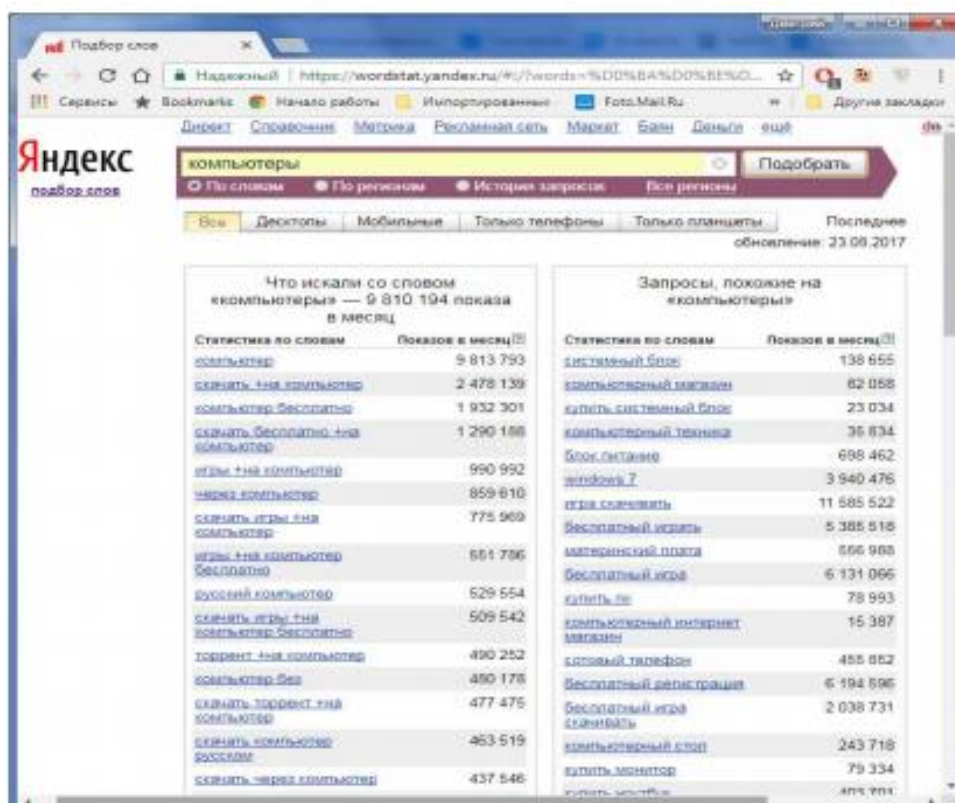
Подбор слов

Надежный | https://wordstat.yandex.ru/#!/?words=%D0%BA%D0%BE%D...

Сервисы Bookmarks Начало работы Импортированные Foto.Mail.Ru Другие закладки

Директ Справочник Метрика Рекламная сеть Маркет Баян Деньги ещё

Яндекс
подбор слов

компьютеры

Подобрать

По словам По регионам История запросов Все регионы

Все Десктопы Мобильные Только телефоны Только планшеты

Последнее обновление: 23.08.2017

Что искали со словом «компьютеры» — 9 810 194 показа в месяц

| Статистика по словам | Показов в месяц |
|---|---|
| компьютер | 9 813 793 |
| скачать +на компьютер | 2 478 139 |
| компьютер бесплатно | 1 932 301 |
| скачать бесплатно +на компьютер | 1 290 188 |
| игры +на компьютер | 990 992 |
| через компьютер | 859 610 |
| скачать игры +на компьютер | 775 969 |
| игры +на компьютер бесплатно | 661 786 |
| русский компьютер | 529 554 |
| скачать игры +на компьютер бесплатно | 509 542 |
| торрент +на компьютер | 490 252 |
| компьютер без | 480 178 |
| скачать торрент +на компьютер | 477 475 |
| скачать компьютер русском | 463 519 |
| скачать через компьютер | 437 546 |

Запросы, похожие на «компьютеры»

| Статистика по словам | Показов в месяц |
|---|---|
| системный блок | 138 655 |
| компьютерный магазин | 82 058 |
| купить системный блок | 23 034 |
| компьютерный техника | 36 834 |
| блок питание | 698 462 |
| windows 7 | 3 940 476 |
| игра скачивать | 11 585 522 |
| бесплатный играть | 5 385 518 |
| материнский плата | 556 988 |
| бесплатный игра | 6 131 066 |
| купить пк | 78 993 |
| компьютерный интернет магазин | 15 387 |
| сотовый телефон | 455 852 |
| бесплатный регистрация | 6 194 596 |
| бесплатный игра скачивать | 2 038 731 |
| компьютерный стол | 243 718 |
| купить монитор | 79 334 |
| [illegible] | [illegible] |